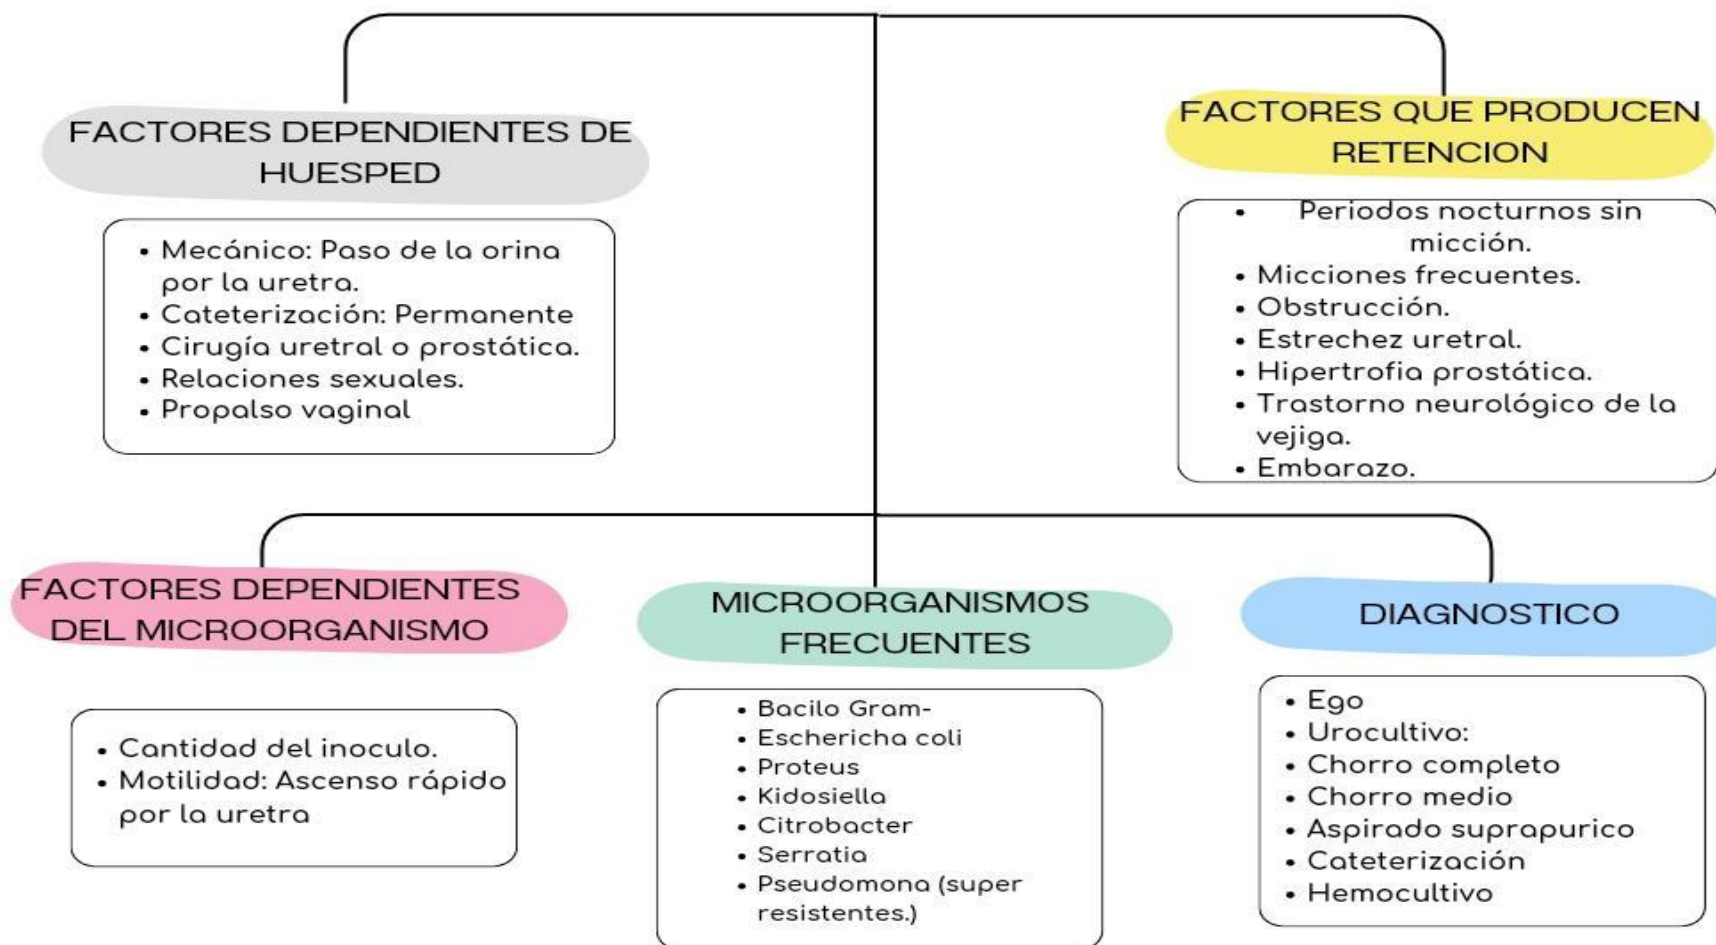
FACTORES DEPENDIENTES DE HUESPED

- Mecánico: Paso de la orina por la uretra.
- Cateterización: Permanente
- Cirugía uretral o prostática.
- Relaciones sexuales.
- Propalso vaginal

FACTORES QUE PRODUCEN RETENCION

- Periodos nocturnos sin micción.
- Micciones frecuentes.
- Obstrucción.
- Estrechez uretral.
- Hipertrofia prostática.
- Trastorno neurológico de la vejiga.
- Embarazo.

FACTORES DEPENDIENTES DEL MICROORGANISMO

- Cantidad del inoculo.
- Motilidad: Ascenso rápido por la uretra

MICROORGANISMOS FRECUENTES

- Bacilo Gram-
- Escherichа coli
- Proteus
- Kidosiella
- Citrobacter
- Serratia
- Pseudomona (super resistentes.)

DIAGNOSTICO

- Ego
- Urocultivo:
- Chorro completo
- Chorro medio
- Aspirado suprapurico
- Cateterización
- Hemocultivo